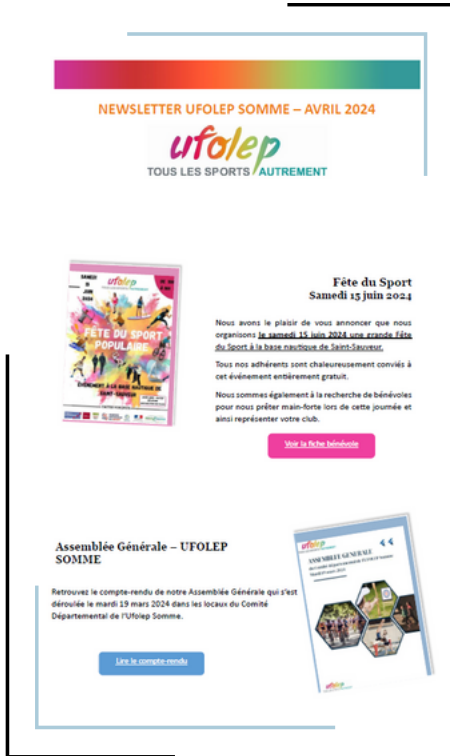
NEWSLETTER UFOLEP SOMME – AVRIL 2024

ufolep

TOUS LES SPORTS AUTREMENT

SAMEDI 15 JUIN 2024

FÊTE DU SPORT POPULAIRE

Fête du Sport
Samedi 15 juin 2024

Nous avons le plaisir de vous annoncer que nous organisons le samedi 15 juin 2024 une grande Fête du Sport à la base nautique de Saint-Sauveur.

Tous nos adhérents sont chaleureusement conviés à cet événement entièrement gratuit.

Nous sommes également à la recherche de bénévoles pour nous prêter main-forte lors de cette journée et ainsi représenter votre club.

Voir la fiche bénévole

Assemblée Générale – UFOLEP SOMME

Retrouvez le compte-rendu de notre Assemblée Générale qui s'est déroulée le mardi 19 mars 2024 dans les locaux du Comité Départemental de l'Ufolep Somme.

Lire le compte-rendu

ASSEMBLEE GENERALE

ufolep